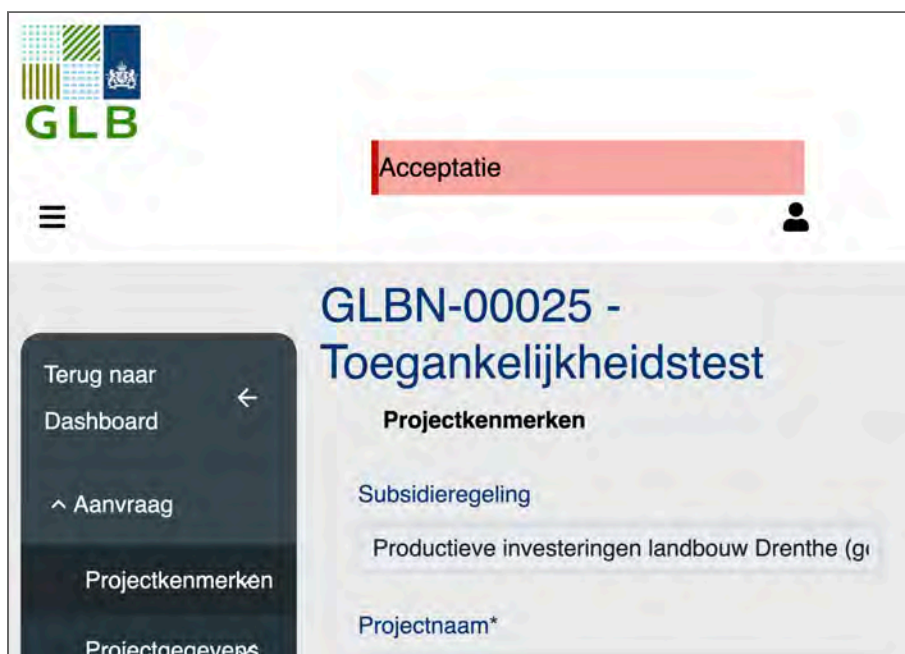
GLB

Acceptatie

GLBN-00025 - Toegankelijkheidstest

Terug naar Dashboard

^ Aanvraag

Projectkenmerken

Projectgegevens

Projectkenmerken

Subsidieregeling

Productieve investeringen landbouw Drenthe (g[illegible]

Projectnaam*